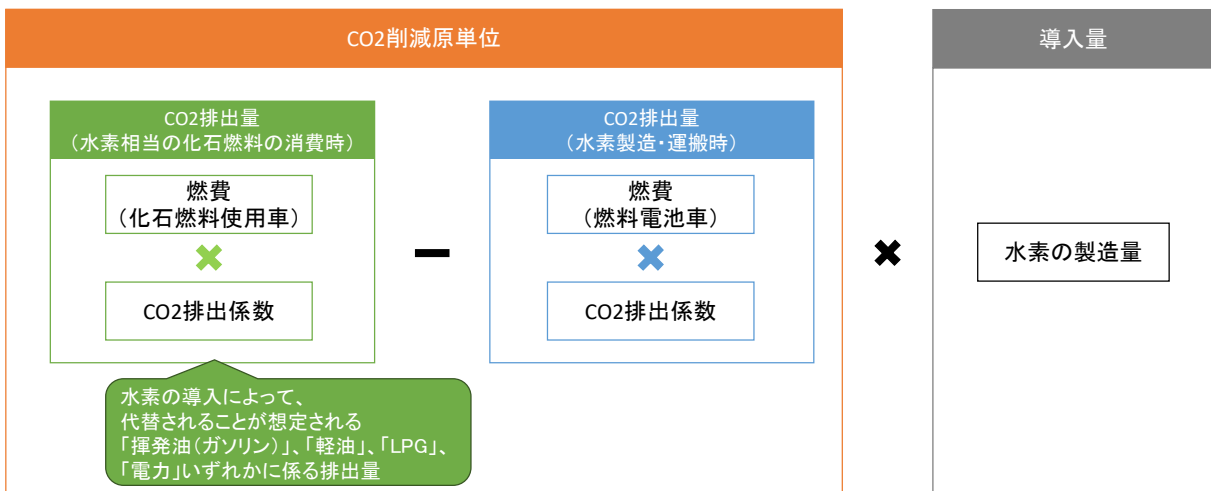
CO2削減原単位

導入量

CO2排出量
（水素相当の化石燃料の消費時）

燃費
（化石燃料使用車）

✖

CO2排出係数

−

CO2排出量
（水素製造・運搬時）

燃費
（燃料電池車）

✖

CO2排出係数

✖

水素の製造量

水素の導入によって、
代替されることが想定される
「揮発油（ガソリン）」、「軽油」、「LPG」、
「電力」いずれかに係る排出量